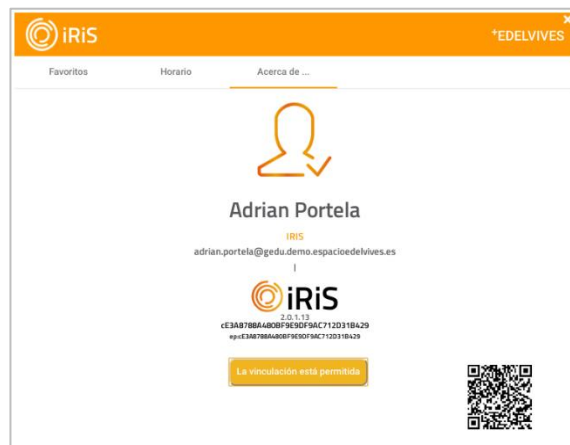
iRiS

+EDELVIVES

×

Favoritos

Horario

Acerca de ...

Adrian Portela

IRIS

adrian.portela@gedu.demo.espacioedelvives.es

|

iRiS

2.0.1.13

cE3A878BA480BF9E9DF9AC712D31B429

ep:cE3A878BA480BF9E9DF9AC712D31B429

La vinculación está permitida